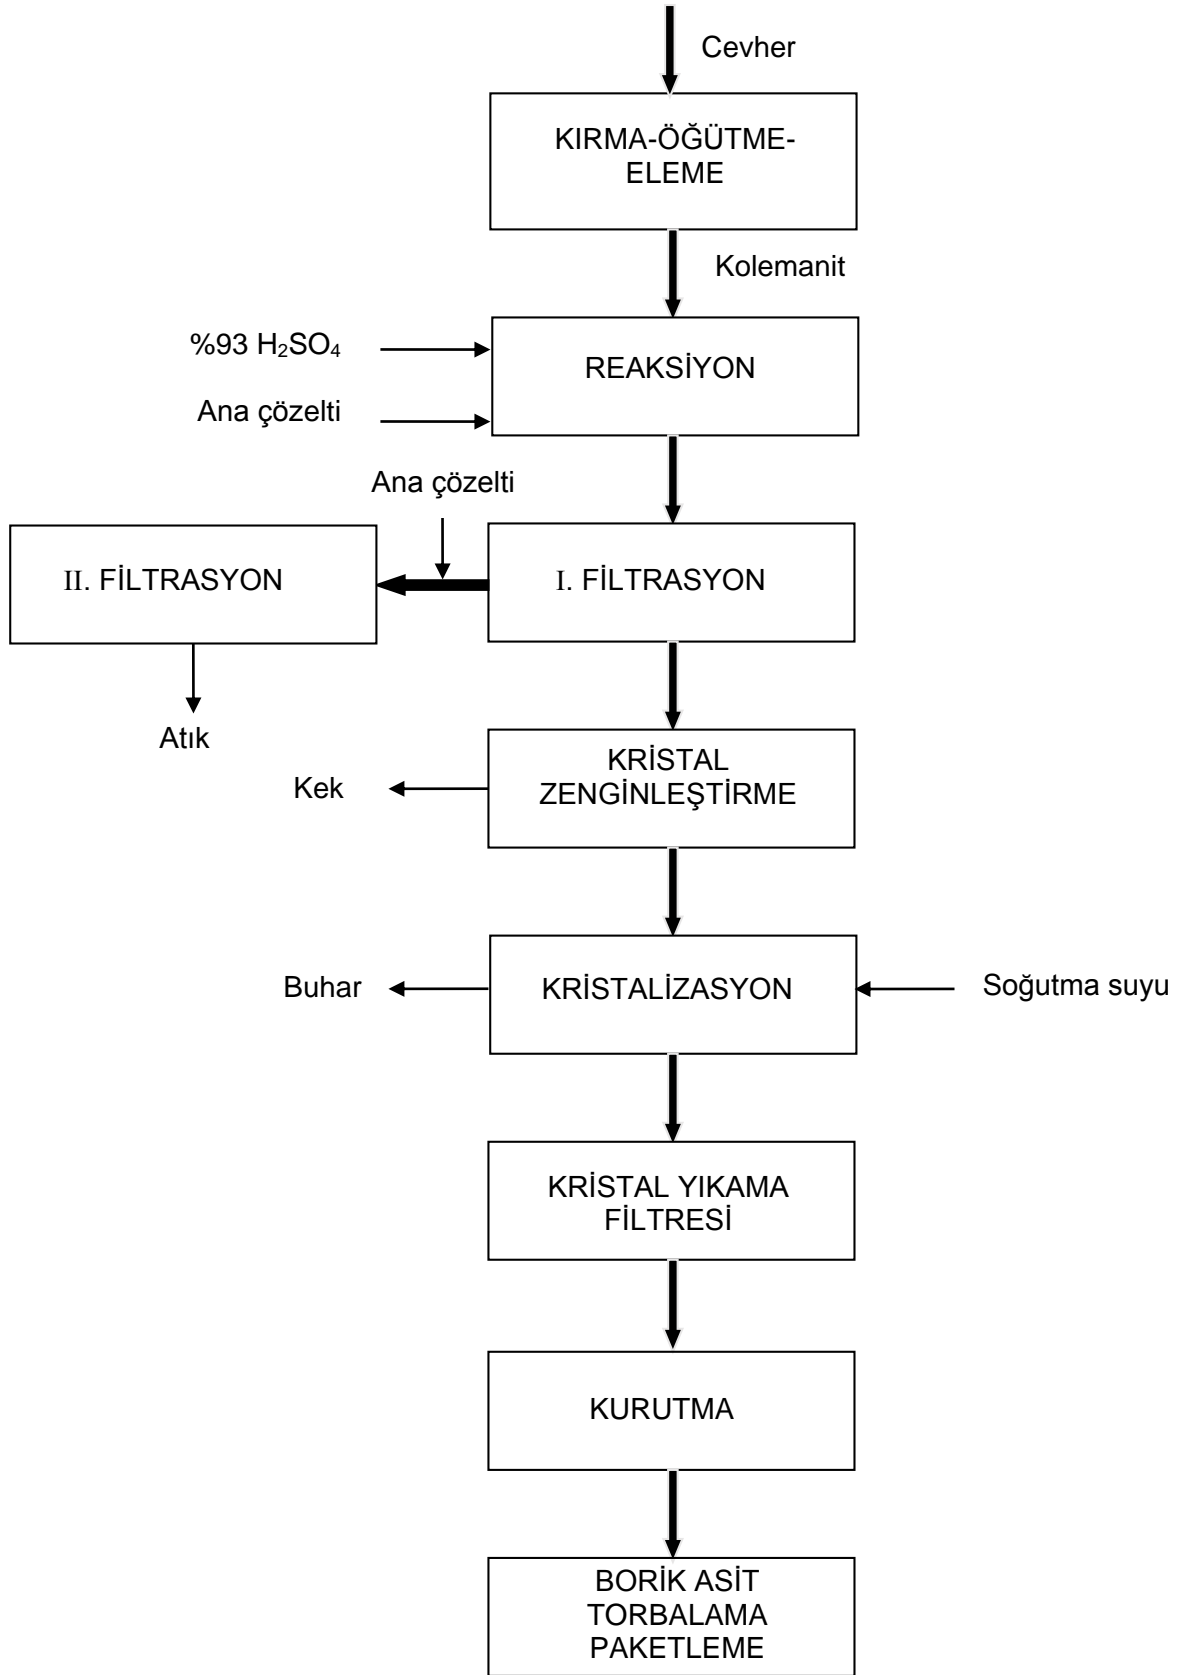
Cevher

KIRMA-ÖĞÜTME-ELEME

Kolemanit

%93 $H_2SO_4$

Ana çözelti

REAKSİYON

Ana çözelti

II. FİLTRASYON

I. FİLTRASYON

Atık

Kek

KRİSTAL ZENGİNLEŞTİRME

Buhar

KRİSTALİZASYON

Soğutma suyu

KRİSTAL YIKAMA FİLTRESİ

KURUTMA

BORİK ASİT TORBALAMA PAKETLEME